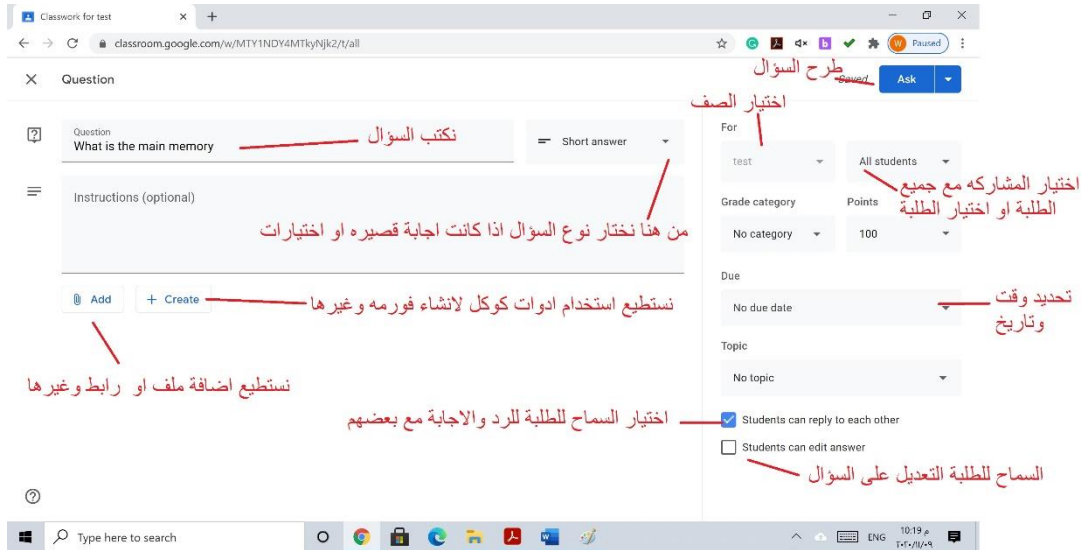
Classwork for test
classroom.google.com/w/MTY1NDY4MTkyNjk2/t/all
Paused

Question
طرح السؤال
Saved
Ask

اختيار الصف
For
test
All students
اختيار المشاركه مع جميع الطلبة او اختيار الطلبة

Question
What is the main memory
نكتب السؤال
Short answer

Instructions (optional)
من هنا نختار نوع السؤال اذا كانت اجابة قصيره او اختيارات

Grade category
No category
Points
100

Due
No due date
تحديد وقت وتاريخ

Add
Create
نستطيع استخدام ادوات كوكل لانشاء فورمه وغيرها

Topic
No topic

نستطيع اضافة ملف او رابط وغيرها

اختيار السماح للطلبة للرد والاجابة مع بعضهم
Students can reply to each other
Students can edit answer
السماح للطلبة التعديل على السؤال

Type here to search
ENG
10:19 م
٢٠٢٠/١١/٠٩